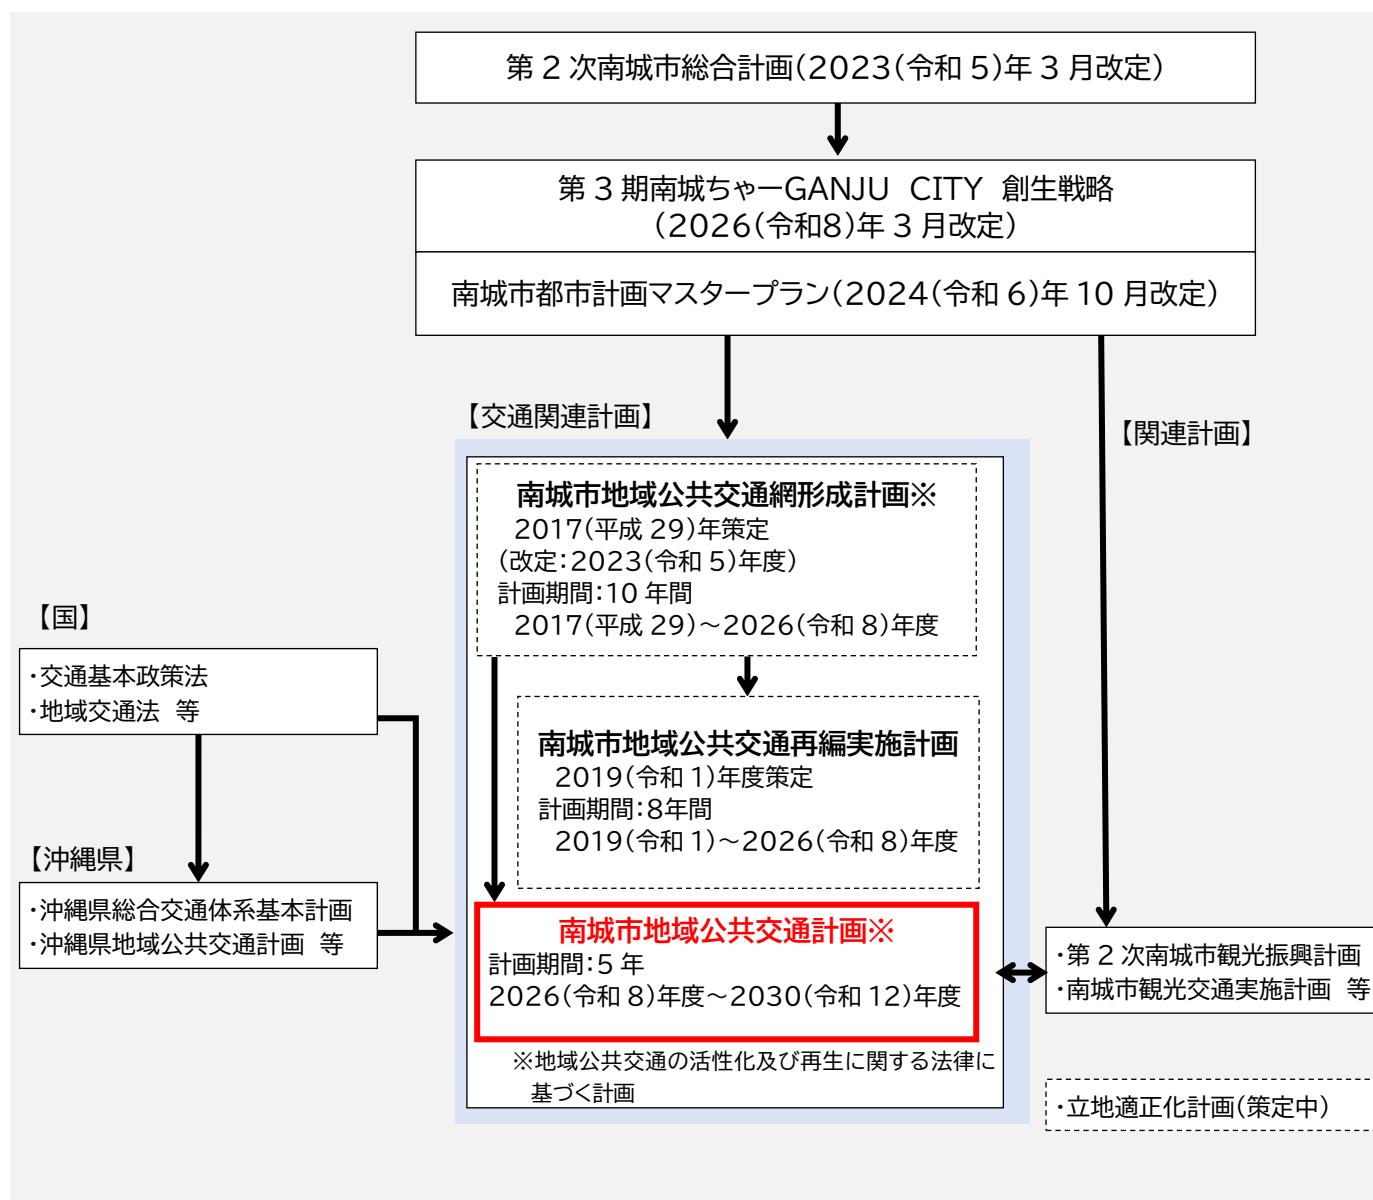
第２次南城市総合計画（2023（令和５）年３月改定）

第３期南城ちゃーGANJU CITY 創生戦略（2026（令和8）年３月改定）

南城市都市計画マスタープラン（2024（令和６）年10月改定）

【交通関連計画】

【関連計画】

南城市地域公共交通網形成計画※
2017（平成29）年策定
（改定：2023（令和５）年度）
計画期間：10年間
2017（平成29）～2026（令和８）年度

南城市地域公共交通再編実施計画
2019（令和１）年度策定
計画期間：8年間
2019（令和１）～2026（令和８）年度

【国】
・交通基本政策法
・地域交通法　等

【沖縄県】
・沖縄県総合交通体系基本計画
・沖縄県地域公共交通計画　等

南城市地域公共交通計画※
計画期間：５年
2026（令和８）年度～2030（令和12）年度

※地域公共交通の活性化及び再生に関する法律に基づく計画

・第２次南城市観光振興計画
・南城市観光交通実施計画　等

・立地適正化計画（策定中）